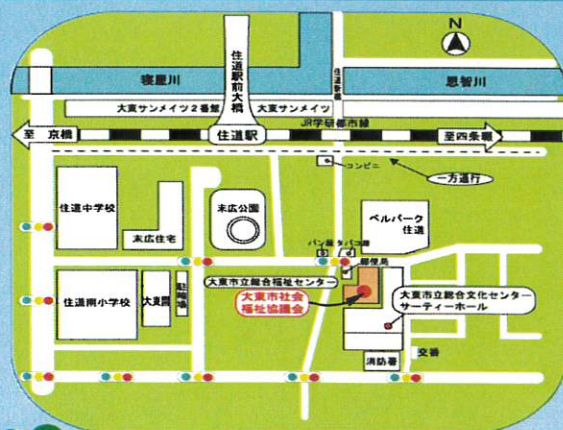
N

寝屋川

住道駅前大橋

住道新橋

恩智川

大東サンメイツ２番館

大東サンメイツ

至 京橋

住道駅

JR学研都市線

至四条畷

コンビニ

一方通行

住道中学校

末広公園

末広住宅

ベルパーク住道

パン屋

タバコ屋

郵便局

大東市立総合福祉センター

大東市社会福祉協議会

大東市立総合文化センター サーティーホール

住道南小学校

大東園

駐輪場

消防署

交番